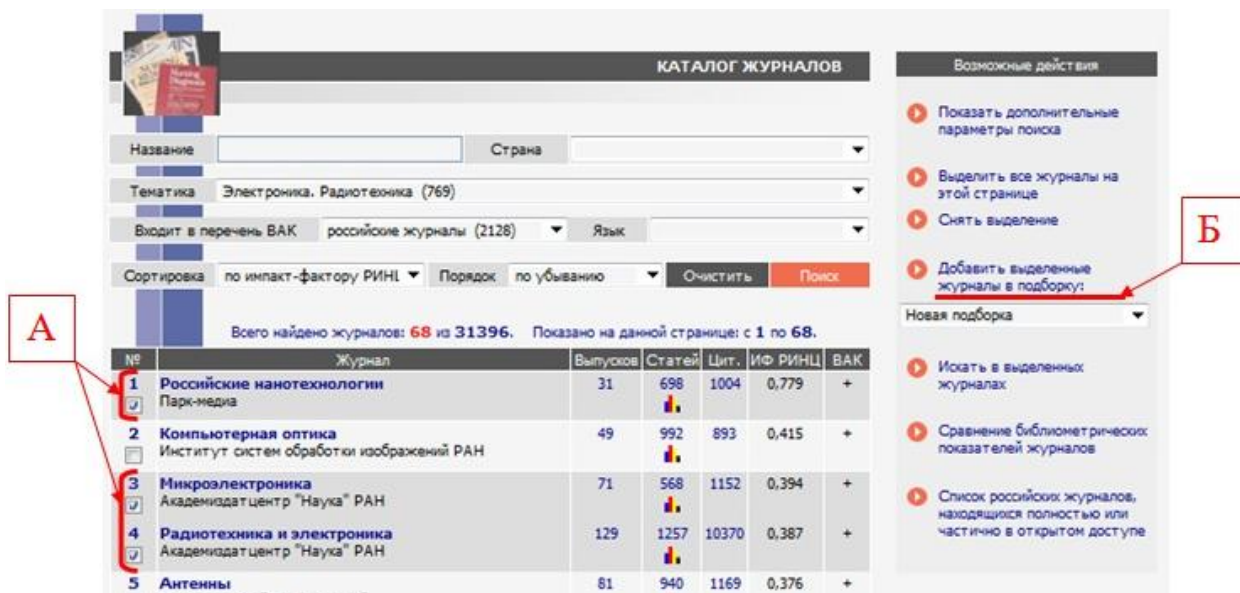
КАТАЛОГ ЖУРНАЛОВ

Название
Страна

Тематика Электроника. Радиотехника (769)

Входит в перечень ВАК российские журналы (2128) Язык

Сортировка по импакт-фактору РИНЦ Порядок по убыванию Очистить Поиск

Всего найдено журналов: 68 из 31396. Показано на данной странице: с 1 по 68.

| № | Журнал | Выпусков | Статей | Цит. | ИФ РИНЦ | ВАК |
|---|---|---|---|---|---|---|
| 1 | Российские нанотехнологии Парк-медиа | 31 | 698 | 1004 | 0,779 | + |
| 2 | Компьютерная оптика Институт систем обработки изображений РАН | 49 | 992 | 893 | 0,415 | + |
| 3 | Микроэлектроника Академиздатцентр "Наука" РАН | 71 | 568 | 1152 | 0,394 | + |
| 4 | Радиотехника и электроника Академиздатцентр "Наука" РАН | 129 | 1257 | 10370 | 0,387 | + |
| 5 | Антенны | 81 | 940 | 1169 | 0,376 | + |

А

Возможные действия

Показать дополнительные параметры поиска

Выделить все журналы на этой странице

Снять выделение

Добавить выделенные журналы в подборку:

Б

Новая подборка

Искать в выделенных журналах

Сравнение библиометрических показателей журналов

Список российских журналов, находящихся полностью или частично в открытом доступе